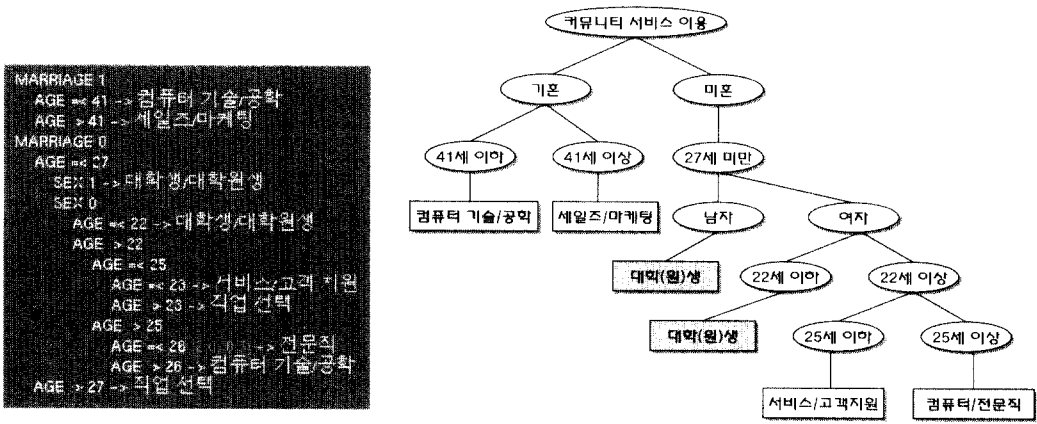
MARRIAGE 1
AGE =< 41 -> 컴퓨터 기술/공학
AGE > 41 -> 세일즈/마케팅
MARRIAGE 0
AGE =< 27
SEX 1 -> 대학생/대학원생
SEX 0
AGE =< 22 -> 대학생/대학원생
AGE > 22
AGE =< 25
AGE =< 23 -> 서비스/고객 지원
AGE > 23 -> 직업 선택
AGE > 25
AGE =< 26 -> 전문직
AGE > 26 -> 컴퓨터 기술/공학
AGE > 27 -> 직업 선택

커뮤니티 서비스 이용
기혼
미혼
41세 이하
41세 이상
27세 미만
컴퓨터 기술/공학
세일즈/마케팅
남자
여자
대학(원)생
22세 이하
22세 이상
대학(원)생
25세 이하
25세 이상
서비스/고객지원
컴퓨터/전문직